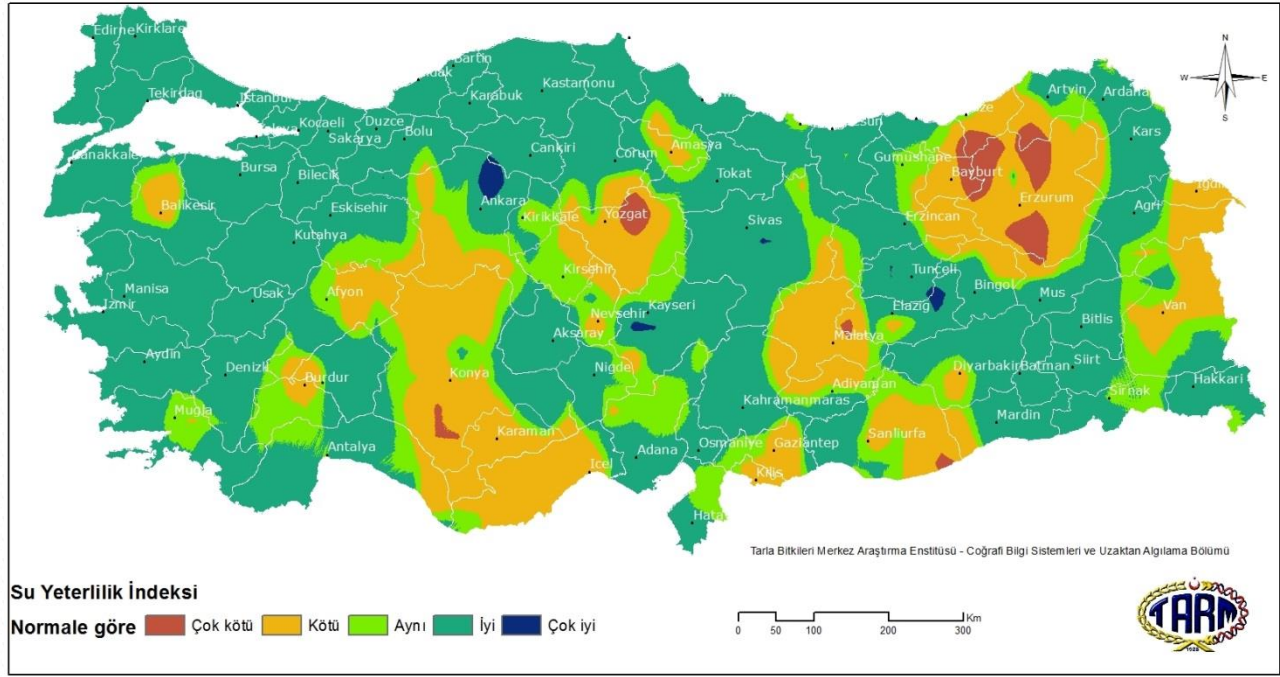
N
W E
S

Edirne Kirklareli
Tekirdag Istanbul
Canakkale
Bursa
Balikesir
Manisa
Izmir
Aydin
Mugla
Denizli
Usak
Kutahya
Bilecik
Eskisehir
Kocaeli
Sakarya
Duzce
Bolu
Bartin
Karabuk
Kastamonu
Cankiri
Corum
Amasya
Tokat
Ankara
Kirikkale
Yozgat
Sivas
Kirsehir
Nevsehir
Kayseri
Aksaray
Nigde
Konya
Karaman
Afyon
Burdur
Antalya
Icel
Adana
Osmaniye
Hatay
Kilis
Gaziantep
Kahramanmaras
Adiyaman
Malatya
Sanliurfa
Diyarbakir
Batman
Mardin
Siirt
Sirnak
Hakkari
Van
Bitlis
Mus
Bingol
Elazig
Tunceli
Erzincan
Gumushane
Bayburt
Erzurum
Artvin
Ardahan
Kars
Agri
Igdir

Tarla Bitkileri Merkez Araştırma Enstitüsü - Coğrafi Bilgi Sistemleri ve Uzaktan Algılama Bölümü

Su Yeterlilik İndeksi
Normale göre Çok kötü Kötü Aynı İyi Çok iyi

0 50 100 200 300 Km

TARM